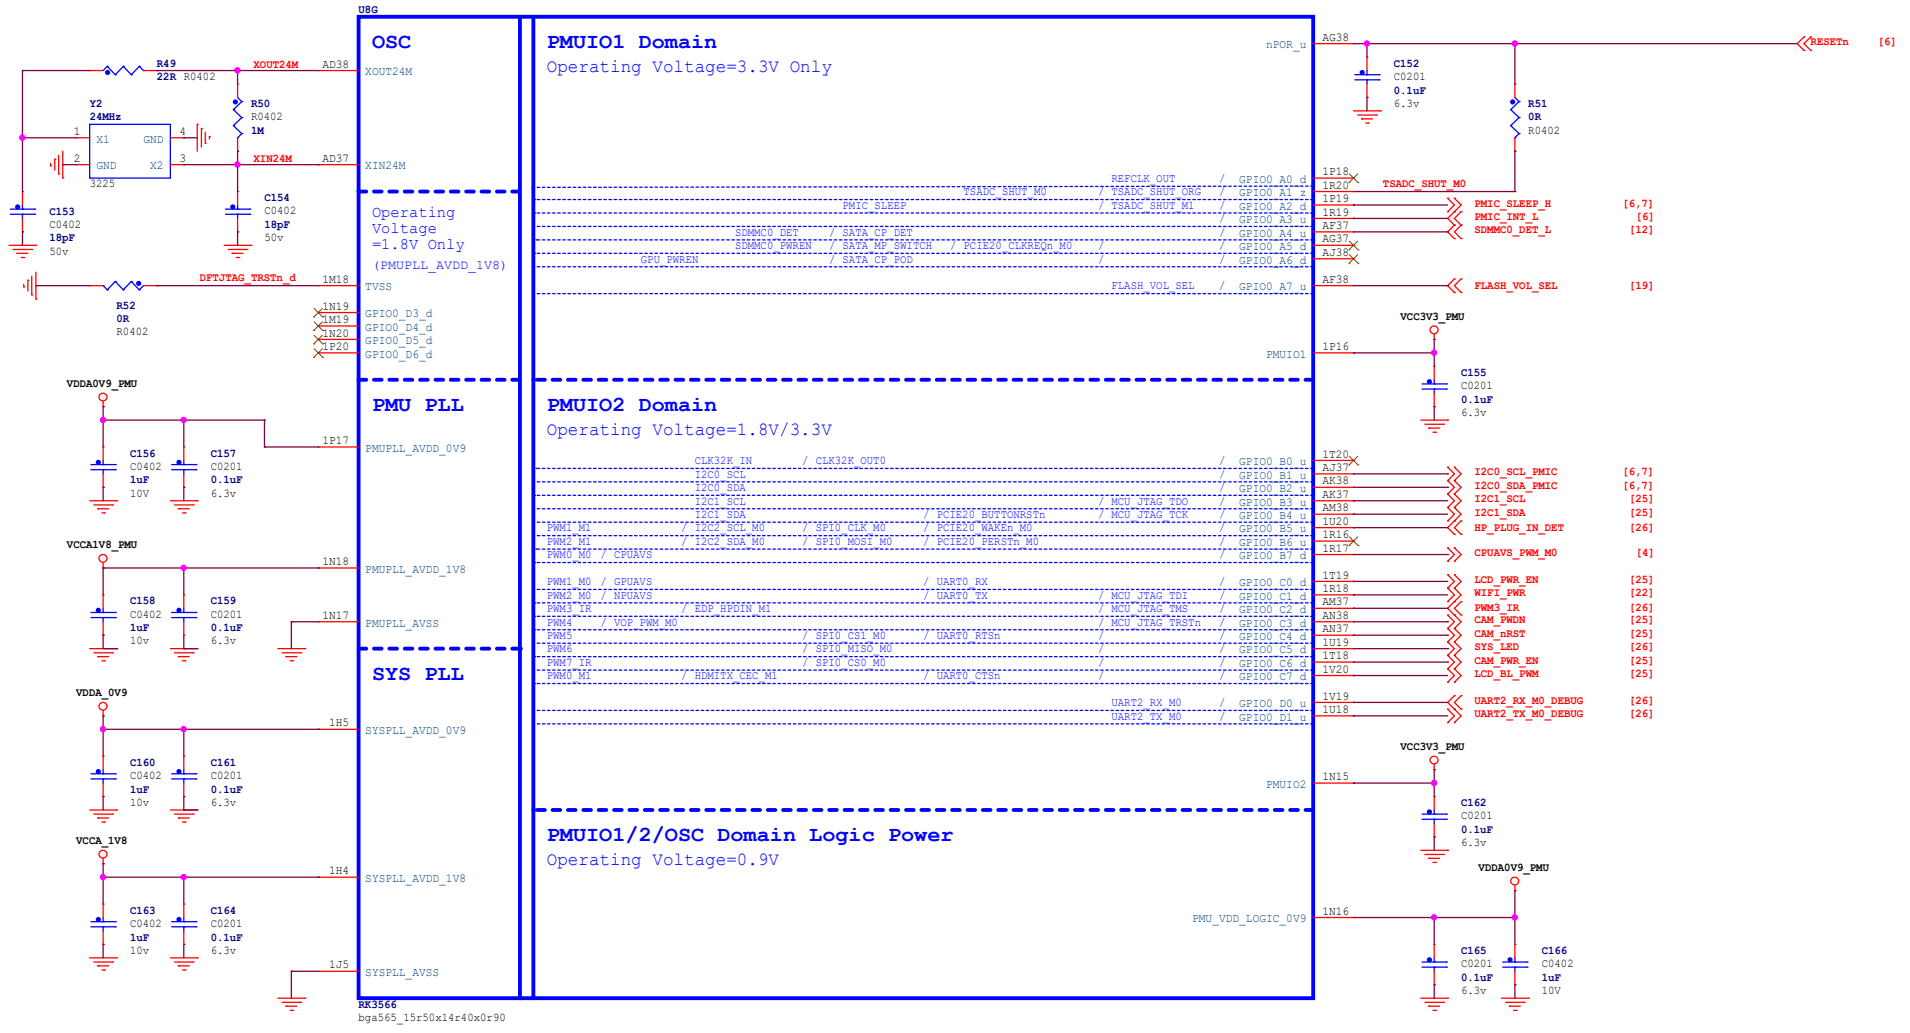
U8G

OSC

XOUT24M
XIN24M

Operating Voltage =1.8V Only (PMUPLL_AVDD_1V8)

TVSS
GPIO0_D3_d
GPIO0_D4_d
GPIO0_D5_d
GPIO0_D6_d

PMU PLL

PMUPLL_AVDD_0V9
PMUPLL_AVDD_1V8
PMUPLL_AVSS

SYS PLL

SYSPLL_AVDD_0V9
SYSPLL_AVDD_1V8
SYSPLL_AVSS

RK3566
bga565_15r50x14r40x0r90

PMUIO1 Domain
Operating Voltage=3.3V Only

nPOR_u
REFCLK_OUT / GPIO0_A0_d
TSADC_SHUT_M0 / TSADC_SHUT_ORG / GPIO0_A1_z
PMIC_SLEEP / TSADC_SHUT_M1 / GPIO0_A2_d
/ GPIO0_A3_u
SDMMC0_DET / SATA_CP_DET / GPIO0_A4_u
SDMMC0_PWREN / SATA_MP_SWITCH / PCIE20_CLKREQn_M0 / GPIO0_A5_d
GPU_PWREN / SATA_CP_POD / GPIO0_A6_d
FLASH_VOL_SEL / GPIO0_A7_u
PMUIO1

PMUIO2 Domain
Operating Voltage=1.8V/3.3V

CLK32K_IN / CLK32K_OUT0 / GPIO0_B0_u
I2C0_SCL / GPIO0_B1_u
I2C0_SDA / GPIO0_B2_u
I2C1_SCL / MCU_JTAG_TDO / GPIO0_B3_u
I2C1_SDA / MCU_JTAG_TCK / GPIO0_B4_u
PWM1_M1 / I2C2_SCL_M0 / SPI0_CLK_M0 / PCIE20_WAKEn_M0 / GPIO0_B5_u
PWM2_M1 / I2C2_SDA_M0 / SPI0_MOSI_M0 / PCIE20_PERSTn_M0 / GPIO0_B6_u
PWM0_M0 / CPUAVS / GPIO0_B7_d
PWM1_M0 / GPUAVS / UART0_RX / GPIO0_C0_d
PWM2_M0 / NPUAVS / UART0_TX / MCU_JTAG_TDI / GPIO0_C1_d
PWM3_IR / EDP_HPDIN_M1 / MCU_JTAG_TMS / GPIO0_C2_d
PWM4 / VOP_PWM_M0 / MCU_JTAG_TRSTn / GPIO0_C3_d
PWM5 / SPI0_CS1_M0 / UART0_RTSn / GPIO0_C4_d
PWM6 / SPI0_MISO_M0 / GPIO0_C5_d
PWM7_IR / SPI0_CS0_M0 / GPIO0_C6_d
PWM0_M1 / HDMITX_CEC_M1 / UART0_CTSn / GPIO0_C7_d
UART2_RX_M0 / GPIO0_D0_u
UART2_TX_M0 / GPIO0_D1_u
PMUIO2

PMUIO1/2/OSC Domain Logic Power
Operating Voltage=0.9V

PMU_VDD_LOGIC_0V9

R49 22R R0402
XOUT24M AD38
Y2 24MHz
1 X1 GND 4
2 GND X2 3
3225
R50 R0402 1M
XIN24M AD37
C153 C0402 18pF 50v
C154 C0402 18pF 50v
DFTJTAG_TRSTn_d 1M18
R52 0R R0402
1N19 1M19 1N20 1P20
VDDA0V9_PMU
1P17
C156 C0402 1uF 10V
C157 C0201 0.1uF 6.3v
VCCA1V8_PMU
1N18
C158 C0402 1uF 10v
C159 C0201 0.1uF 6.3v
1N17
VDDA_0V9
1H5
C160 C0402 1uF 10v
C161 C0201 0.1uF 6.3v
VCCA_1V8
1H4
C163 C0402 1uF 10v
C164 C0201 0.1uF 6.3v
1J5

AG38
C152 C0201 0.1uF 6.3v
RESETn [6]
R51 0R R0402
1P18
1R20 TSADC_SHUT_M0
1P19 PMIC_SLEEP_H [6,7]
1R19 PMIC_INT_L [6]
AF37 SDMMC0_DET_L [12]
AG37
AJ38
AF38 FLASH_VOL_SEL [19]
VCC3V3_PMU
1P16
C155 C0201 0.1uF 6.3v
1T20
AJ37 I2C0_SCL_PMIC [6,7]
AK38 I2C0_SDA_PMIC [6,7]
AK37 I2C1_SCL [25]
AM38 I2C1_SDA [25]
1U20 HP_PLUG_IN_DET [26]
1R16
1R17 CPUAVS_PWM_M0 [4]
1T19 LCD_PWR_EN [25]
1R18 WIFI_PWR [22]
AM37 PWM3_IR [26]
AN38 CAM_PWDN [25]
AN37 CAM_nRST [25]
1U19 SYS_LED [26]
1T18 CAM_PWR_EN [25]
1V20 LCD_BL_PWM [25]
1V19 UART2_RX_M0_DEBUG [26]
1U18 UART2_TX_M0_DEBUG [26]
VCC3V3_PMU
1N15
C162 C0201 0.1uF 6.3v
VDDA0V9_PMU
1N16
C165 C0201 0.1uF 6.3v
C166 C0402 1uF 10V